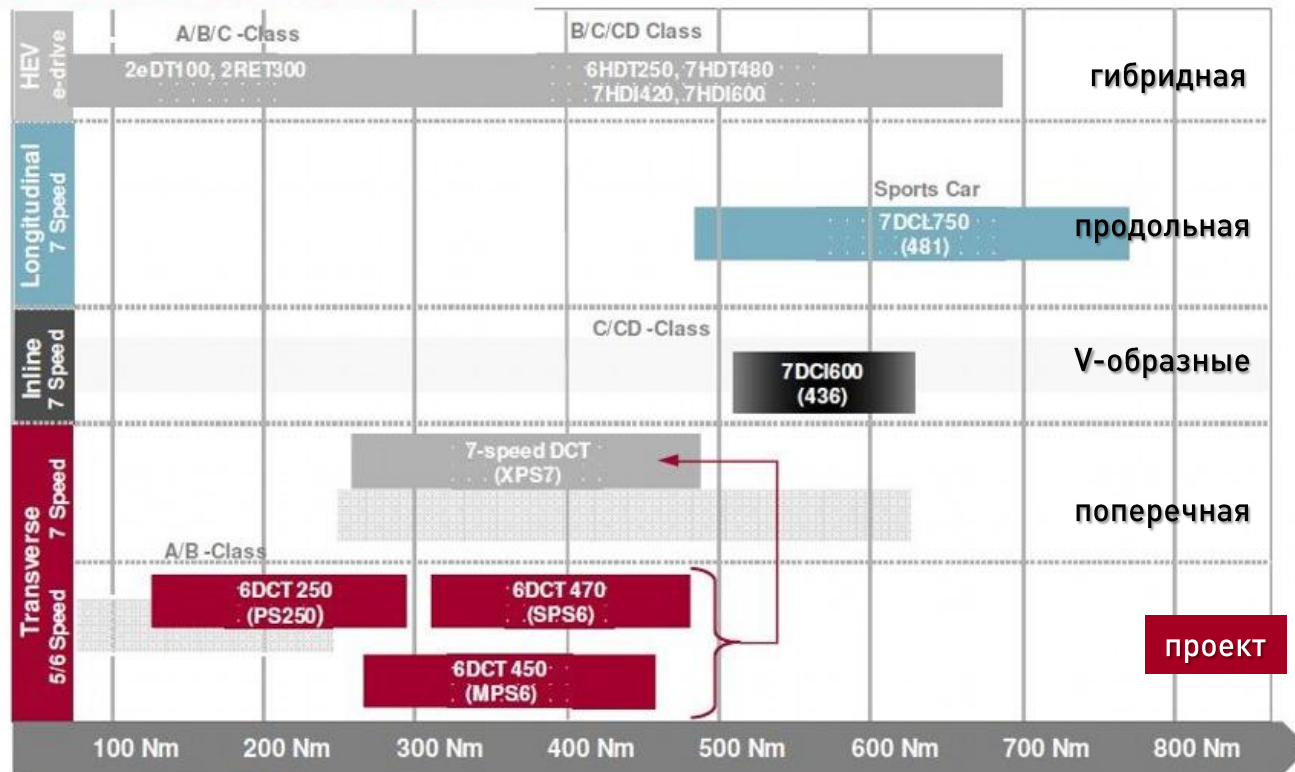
HEV e-drive

A/B/C -Class

B/C/CD Class

2eDT100, 2RET300

6HDT250, 7HDT480
7HDI420, 7HDI600

гибридная

Longitudinal 7 Speed

Sports Car

7DCL750
(481)

продольная

Inline 7 Speed

C/CD -Class

7DCI600
(436)

V-образные

Transverse 7 Speed

7-speed DCT
(XPS7)

поперечная

Transverse 5/6 Speed

A/B -Class

6DCT 250
(PS250)

6DCT 470
(SPS6)

6DCT 450
(MPS6)

проект

100 Nm 200 Nm 300 Nm 400 Nm 500 Nm 600 Nm 700 Nm 800 Nm